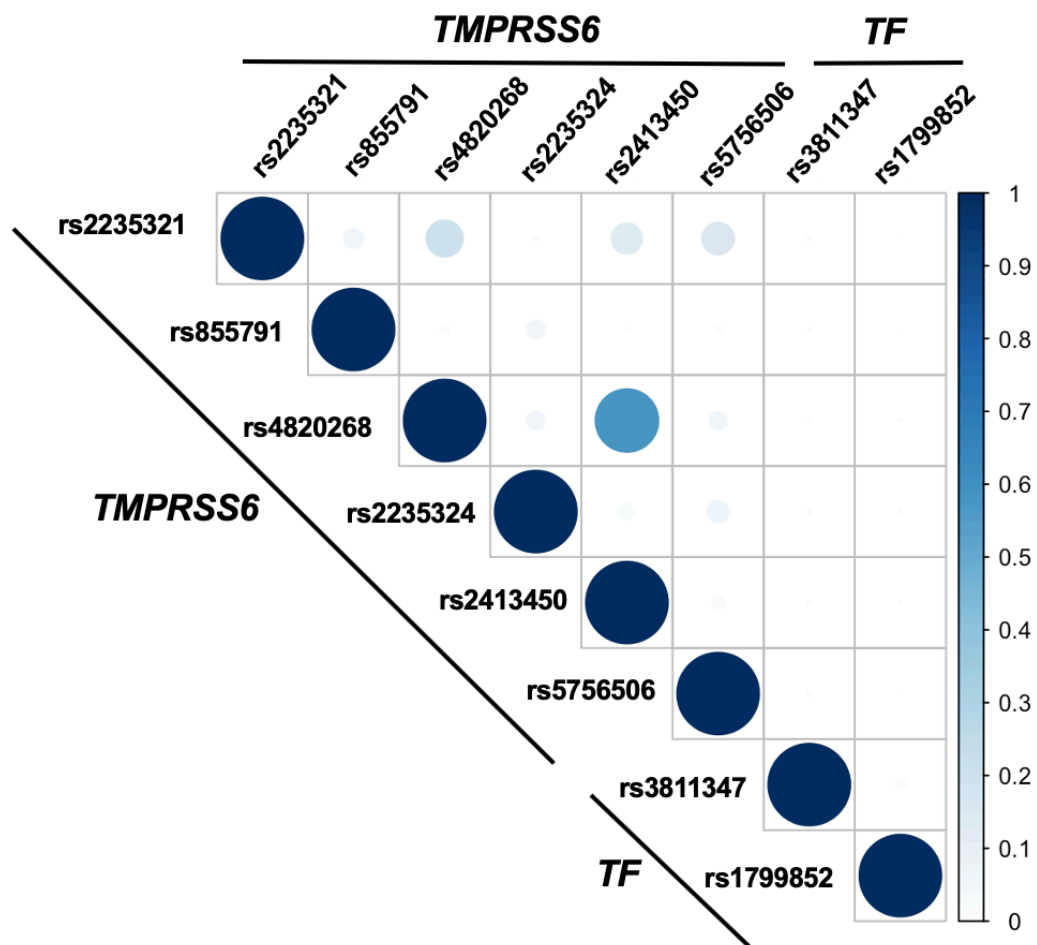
TMPRSS6

TF

rs2235321
rs855791
rs4820268
rs2235324
rs2413450
rs5756506
rs3811347
rs1799852

rs2235321
rs855791
rs4820268
TMPRSS6
rs2235324
rs2413450
rs5756506
rs3811347
TF
rs1799852

1
0.9
0.8
0.7
0.6
0.5
0.4
0.3
0.2
0.1
0